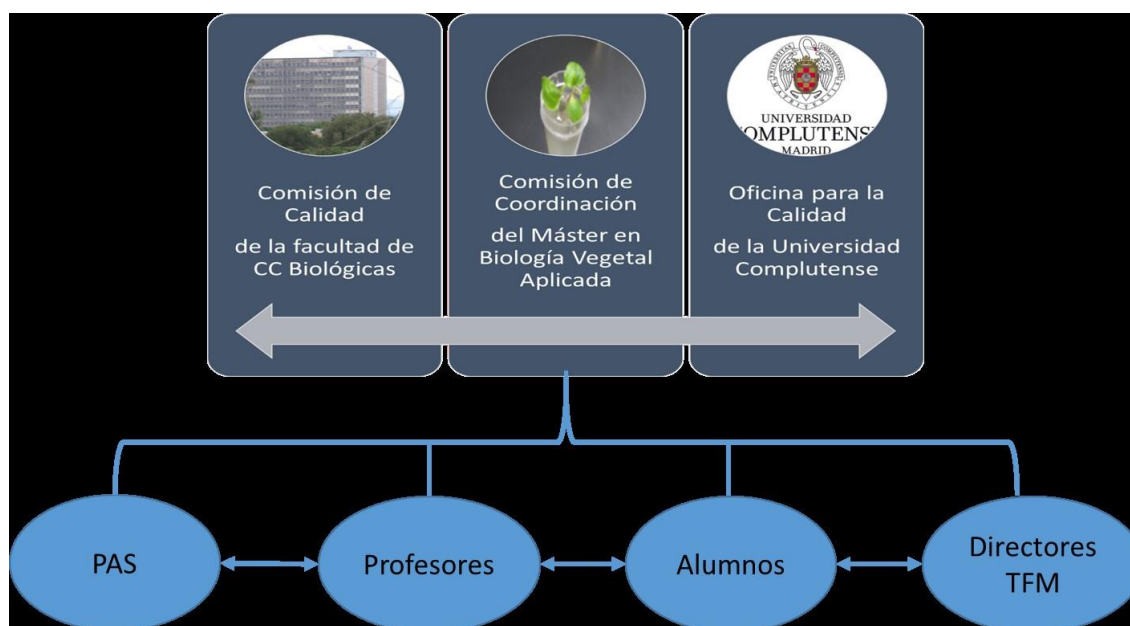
UNIVERSIDAD
OMPLUTENS
MADRID

Comisión de Calidad
de la facultad de CC Biológicas

Comisión de Coordinación
del Máster en Biología Vegetal Aplicada

Oficina para la Calidad
de la Universidad Complutense

PAS

Profesores

Alumnos

Directores TFM